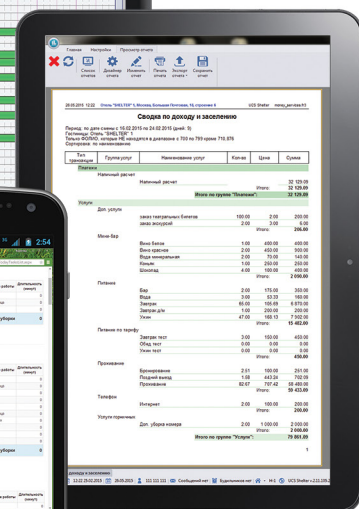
Главная Настройка Просмотр отчета

Список отчетов | Дизайнер отчета | Изменить отчет | Обновить | Печать отчета | Экспорт отчета | Сохранить отчет

28.05.2015 10:22 Отель "SHELTER" 1, Москва, Большая Почтовая, 18, строение 6 UCS Shelter menu_services.fr3

Сводка по доходу и заселению

Период: по дате смены с 16.02.2015 по 24.02.2015 (дней: 9)
Гостиница: Отель "SHELTER"
Тип ФОЛИО, которые НЕ находятся в диапазоне с 700 по 799 кроме 776.976
Сортировка: по наименованию

| Тип транзакции | Группа услуг | Наименование услуг | Кол-во | Цена | Сумма |
|---|---|---|---|---|---|
| Платежи | | | | | |
| | Наличный расчет | | | | |
| | | Наличный расчет | | | 32 129.09 |
| | | | | Итого: | 32 129.09 |
| | | Итого по группе "Платежи": | | | 32 129.09 |
| Услуги | | | | | |
| | Доп. услуги | | | | |
| | | заказ театральных билетов | 100.00 | 2.00 | 200.00 |
| | | заказ экскурсий | 2.00 | 3.00 | 6.00 |
| | | | | Итого: | 206.00 |
| | Мини-бар | | | | |
| | | Вино белое | 1.00 | 400.00 | 400.00 |
| | | Вино красное | 2.00 | 400.00 | 800.00 |
| | | Вода минеральная | 2.00 | 70.00 | 140.00 |
| | | Коньяк | 1.00 | 250.00 | 250.00 |
| | | Шоколад | 4.00 | 100.00 | 400.00 |
| | | | | Итого: | 2 000.00 |
| | Питание | | | | |
| | | Бар | 2.00 | 175.00 | 350.00 |
| | | Вода | 3.00 | 53.33 | 160.00 |
| | | Завтрак | 65.00 | 105.69 | 6 870.00 |
| | | Завтрак д/н | 1.00 | 200.00 | 200.00 |
| | | Ужин | 47.00 | 168.13 | 7 902.00 |
| | | | | Итого: | 15 482.00 |
| | Питание по тарифу | | | | |
| | | Завтрак тест | 3.00 | 150.00 | 450.00 |
| | | Обед тест | 0.00 | 0.00 | 0.00 |
| | | Ужин тест | 0.00 | 0.00 | 0.00 |
| | | | | Итого: | 450.00 |
| | Проживание | | | | |
| | | Бронирование | 2.51 | 100.00 | 251.00 |
| | | Поздний выезд | 1.58 | 443.04 | 700.00 |
| | | Проживание | 82.67 | 707.42 | 58 482.00 |
| | | | | Итого: | 59 433.00 |
| | Телефон | | | | |
| | | Интернет | 2.00 | 100.00 | 200.00 |
| | | | | Итого: | 200.00 |
| | Услуги горничных | | | | |
| | | Доп. уборка номера | 2.00 | 1 000.00 | 2 000.00 |
| | | | | Итого: | 2 000.00 |
| | | Итого по группе "Услуги": | | | 79 801.00 |

1

Доходы и заселение
12:22 29.02.2015 | 28.05.2015 | 111 111 111 | Сообщений нет | Будильников нет | Н-1 | UCS Shelter v.2.11.186.2

2:54

Длительность (минут)
работы
уборки
Длительность (минут)
уборки
Длительность (минут)